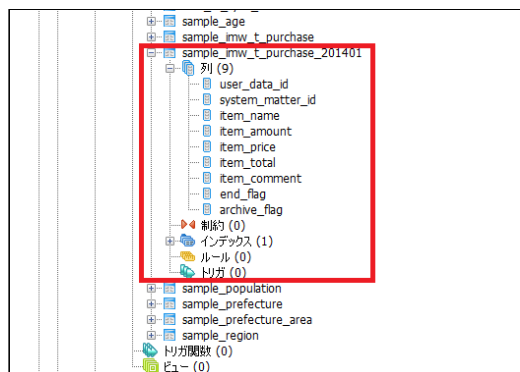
sample_age
sample_imw_t_purchase
sample_imw_t_purchase_201401
列 (9)
user_data_id
system_matter_id
item_name
item_amount
item_price
item_total
item_comment
end_flag
archive_flag
制約 (0)
インデックス (1)
ルール (0)
トリガ (0)
sample_population
sample_prefecture
sample_prefecture_area
sample_region
トリガ関数 (0)
ビュー (0)